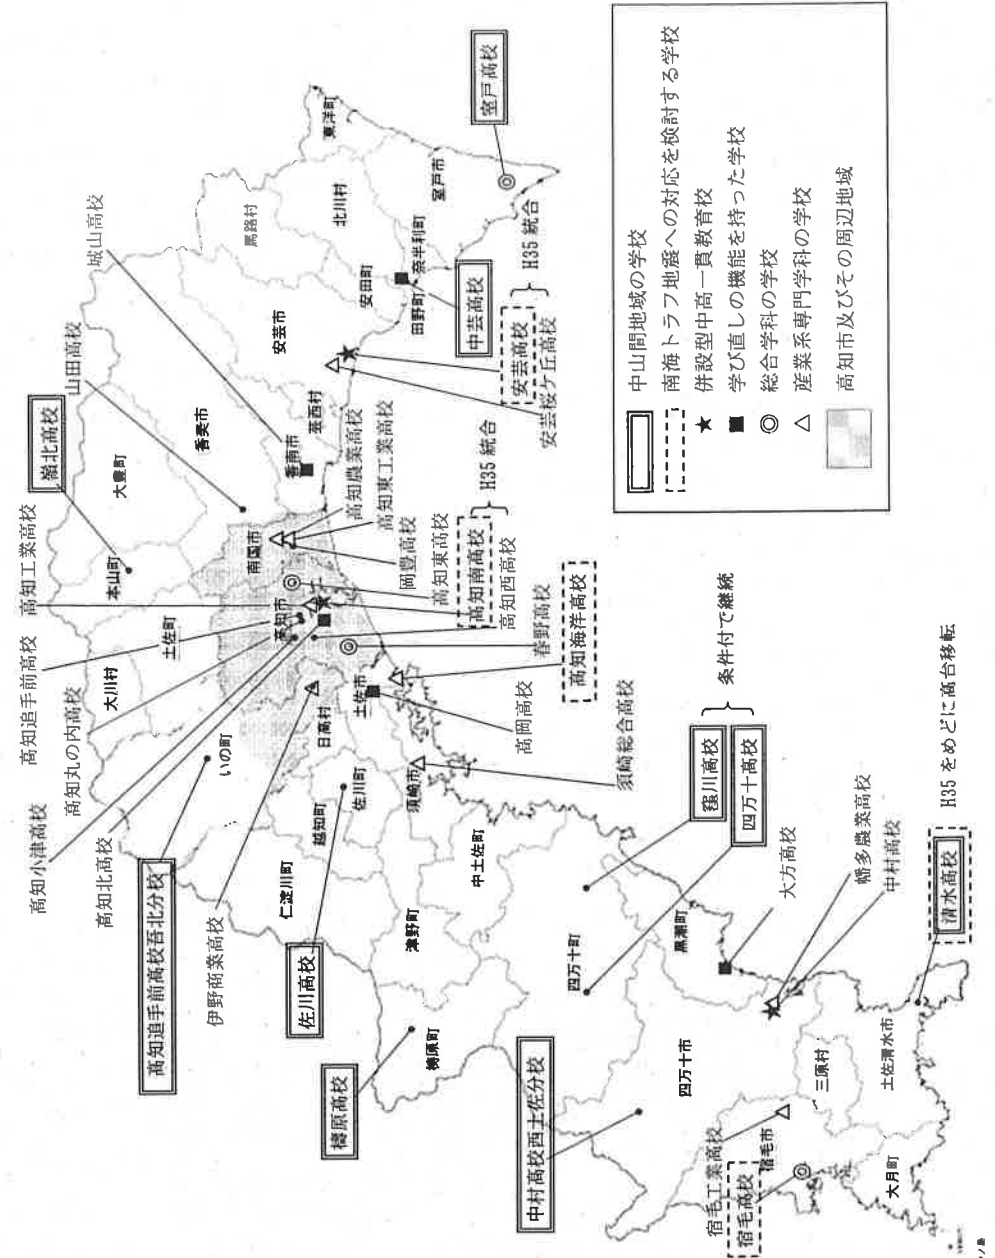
中山間地域の学校
南海トラフ地震への対応を検討する学校
★ 併設型中高一貫教育校
■ 学び直しの機能を持った学校
◎ 総合学科の学校
△ 産業系専門学科の学校
高知市及びその周辺地域

室戸高校
東洋町
室戸市
北川村
奈半利町
田野町
安田町
馬路村
中芸高校
H35 統合
安芸高校
安芸桜ケ丘高校
安芸市
芸西村
城山高校
山田高校
香美市
香南市
嶺北高校
大豊町
本山町
高知工業高校
高知農業高校
高知東工業高校
H35 統合
高知東高校
高知南高校
高知西高校
岡豊高校
南国市
高知市
高知追手前高校
高知丸の内高校
高知小津高校
高知北高校
土佐町
大川村
いの町
春野高校
高知海洋高校
土佐市
高岡高校
条件付で継続
須崎総合高校
日高村
佐川町
越知町
須崎市
高知追手前高校吾北分校
伊野商業高校
仁淀川町
佐川高校
津野町
中土佐町
窪川高校
四万十高校
大方高校
幡多農業高校
中村高校
H35 をめどに高台移転
清水高校
黒潮町
四万十町
檮原高校
檮原町
中村高校西土佐分校
四万十市
三原村
土佐清水市
宿毛工業高校
宿毛高校
宿毛市
大月町